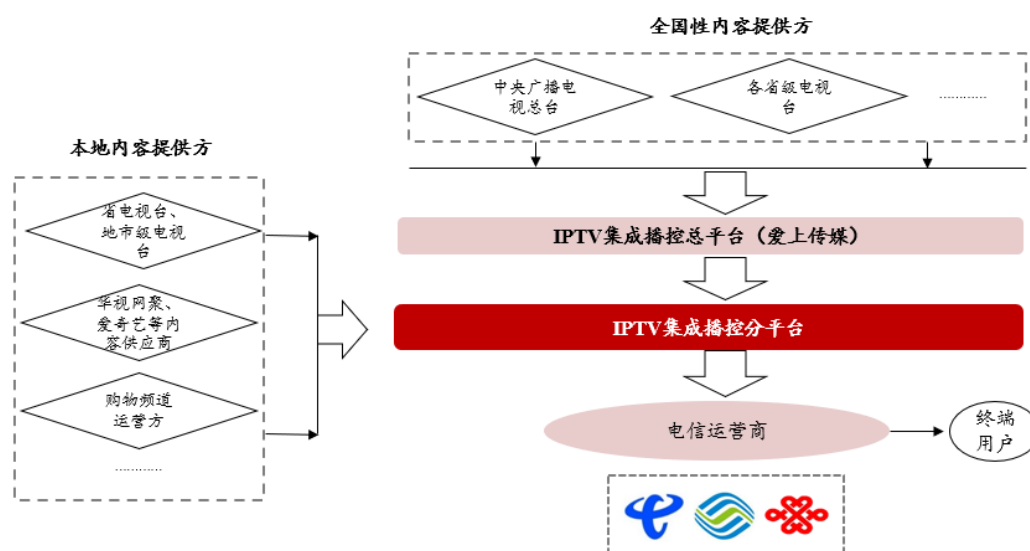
全国性内容提供方

中央广播电视总台

各省级电视台

…………

本地内容提供方

省电视台、地市级电视台

华视网聚、爱奇艺等内容供应商

购物频道运营方

…………

IPTV集成播控总平台（爱上传媒）

IPTV集成播控分平台

电信运营商

终端用户